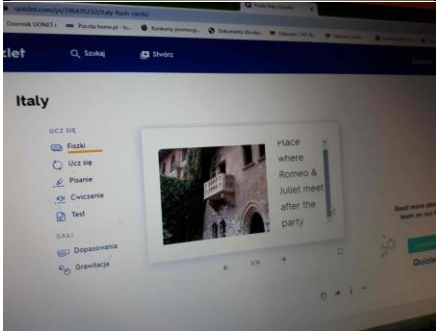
quizlet.com/pl/396435232/italy-flash-cards/

Dziennik UONET+ | Poczta home.pl | Konkursy przedmio... | Dokumenty Google

zlet

Szukaj

Stwórz

Italy

UCZ SIĘ

Fiszki

Ucz się

Pisanie

Ćwiczenie

Test

GRAJ

Dopasowania

Grawitacja

Place where Romeo & Juliet meet after the party

3/30

Read more about learn on our

Quizle